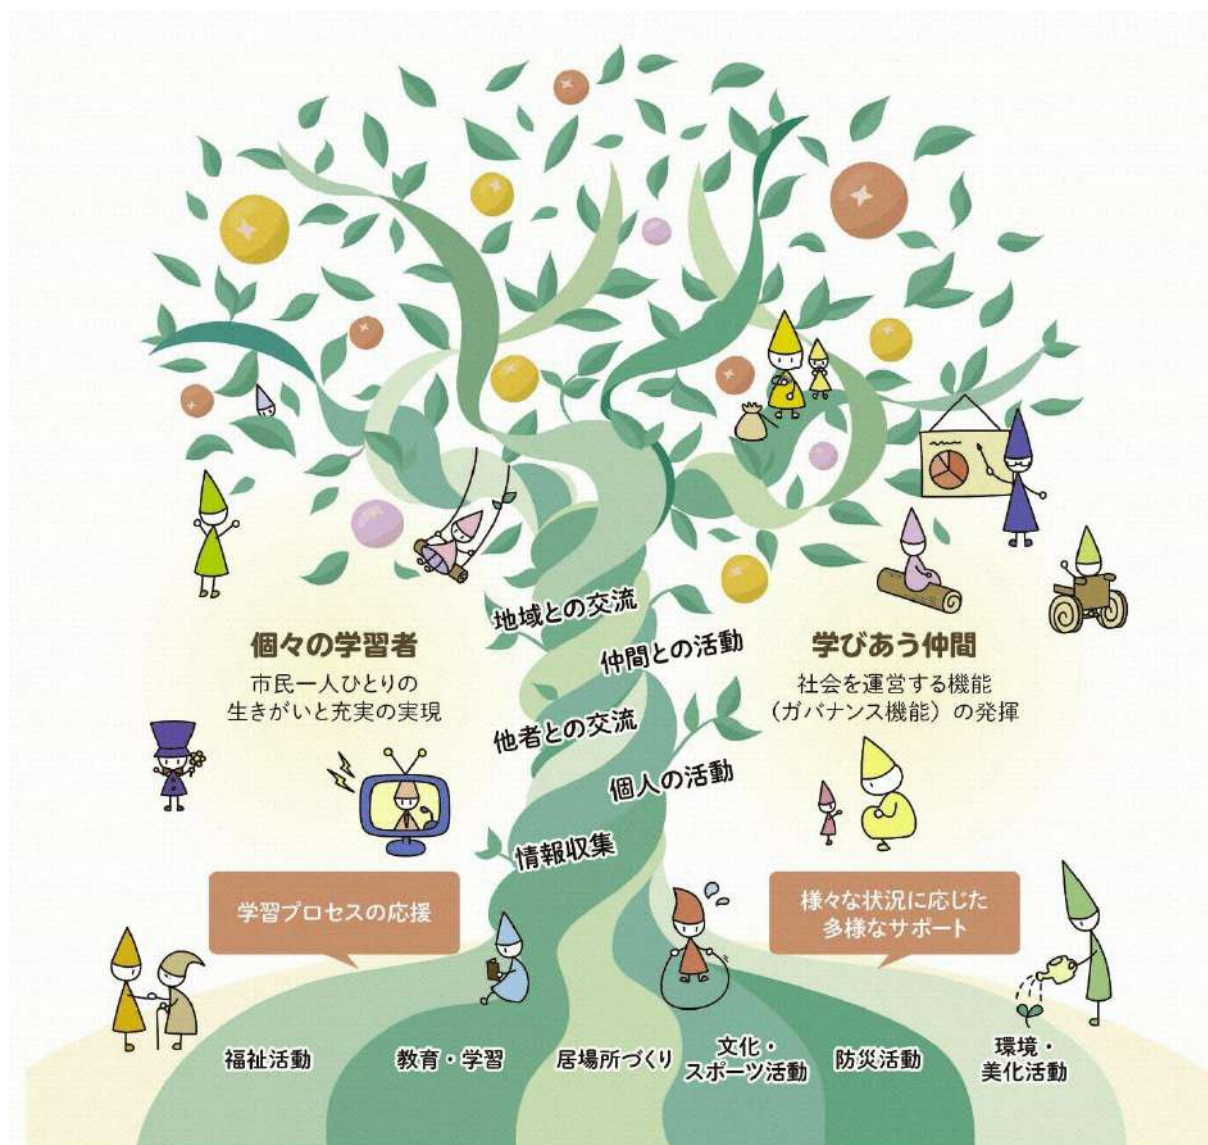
地域との交流

仲間との活動

他者との交流

個人の活動

情報収集

個々の学習者

市民一人ひとりの生きがいと充実の実現

学びあう仲間

社会を運営する機能（ガバナンス機能）の発揮

学習プロセスの応援

様々な状況に応じた多様なサポート

福祉活動

教育・学習

居場所づくり

文化・スポーツ活動

防災活動

環境・美化活動